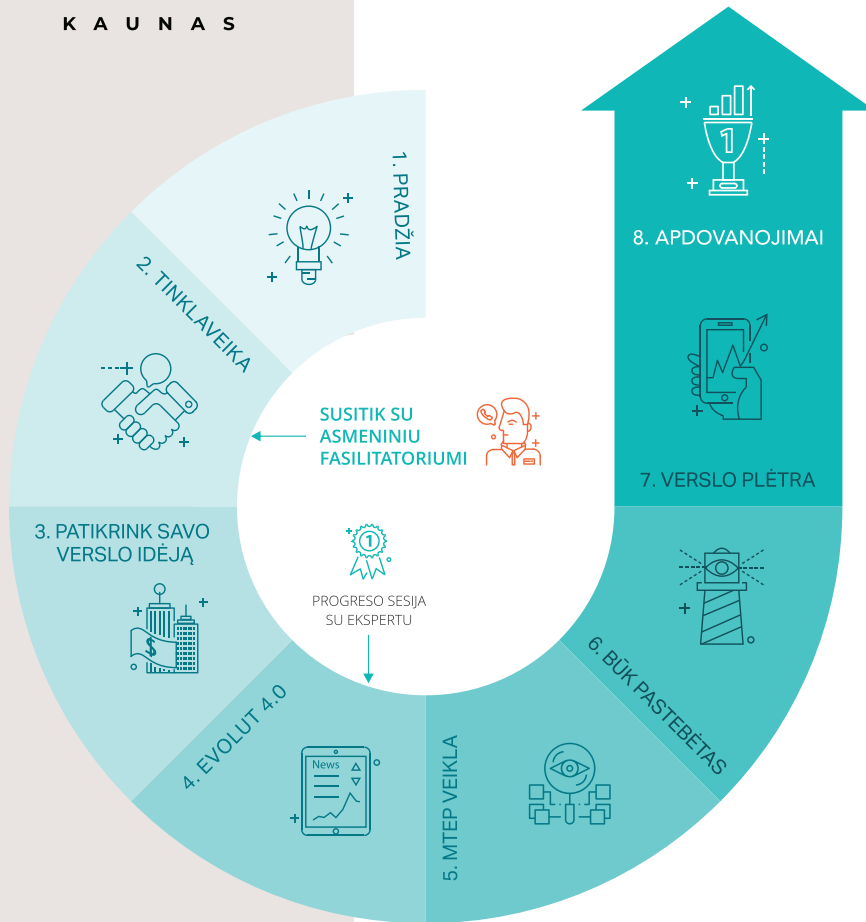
KAUNAS

1. PRADŽIA

2. TINKLAVEIKA

3. PATIKRINK SAVO VERSLO IDĖJĄ

4. EVOLUT 4.0

News

5. MTEP VEIKLA

6. BŪK PASTEBĖTAS

7. VERSLO PLĖTRA

8. APDOVANOJIMAI

1

SUSITIK SU ASMENINIU FASILITATORIUMI

1

PROGRESO SESIJA SU EKSPERTU